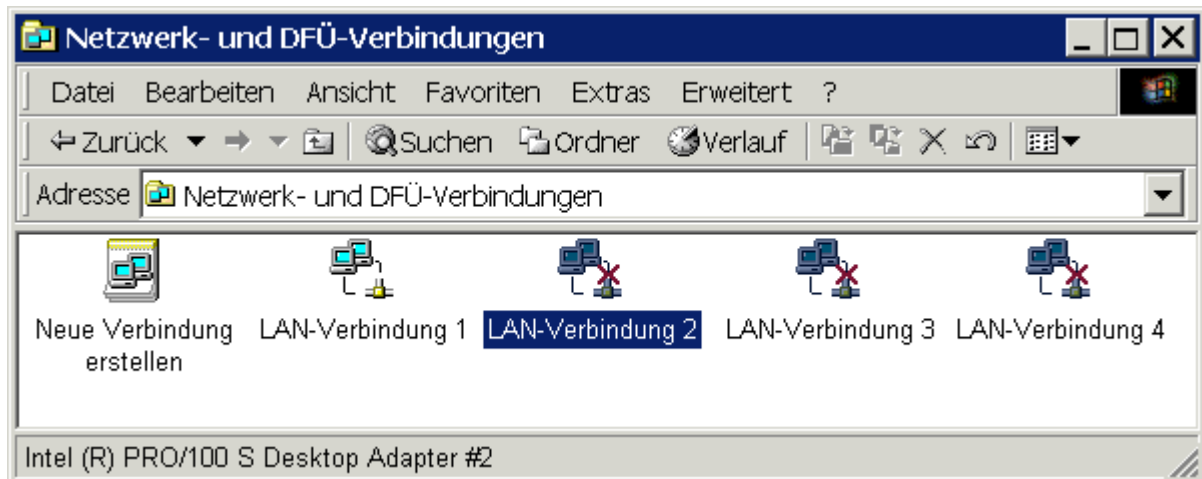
Netzwerk- und DFÜ-Verbindungen

Datei Bearbeiten Ansicht Favoriten Extras Erweitert ?

Zurück Suchen Ordner Verlauf

Adresse Netzwerk- und DFÜ-Verbindungen

Neue Verbindung erstellen

LAN-Verbindung 1

LAN-Verbindung 2

LAN-Verbindung 3

LAN-Verbindung 4

Intel (R) PRO/100 S Desktop Adapter #2